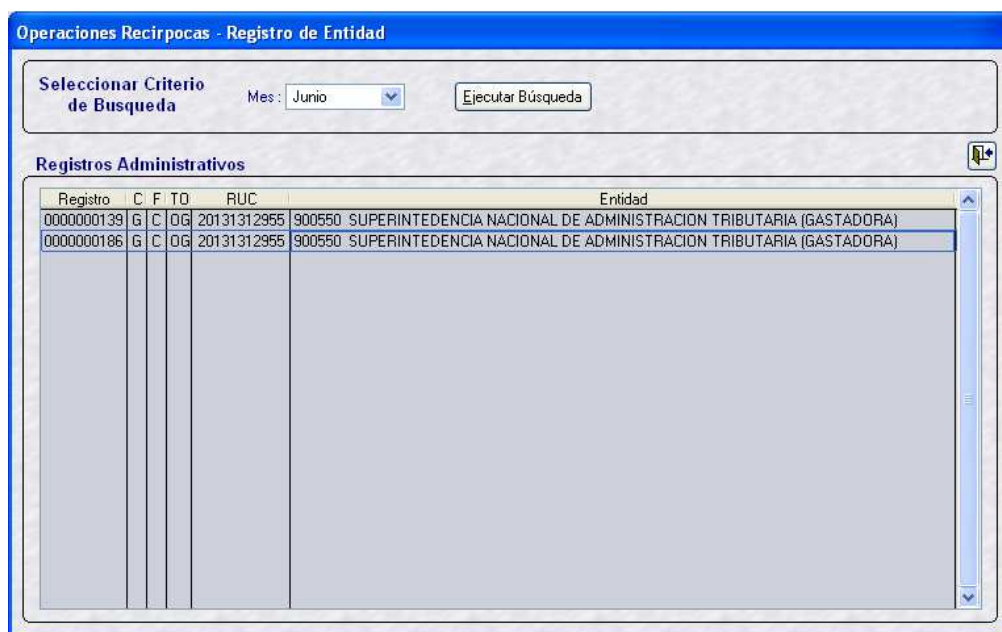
Operaciones Recirpocas - Registro de Entidad

Seleccionar Criterio de Busqueda

Mes : Junio

Ejecutar Búsqueda

Registros Administrativos

| Registro | C | F | TO | RUC | Entidad |
|---|---|---|---|---|---|
| 0000000139 | G | C | OG | 20131312955 | 900550 SUPERINTEDENCIA NACIONAL DE ADMINISTRACION TRIBUTARIA (GASTADORA) |
| 0000000186 | G | C | OG | 20131312955 | 900550 SUPERINTEDENCIA NACIONAL DE ADMINISTRACION TRIBUTARIA (GASTADORA) |